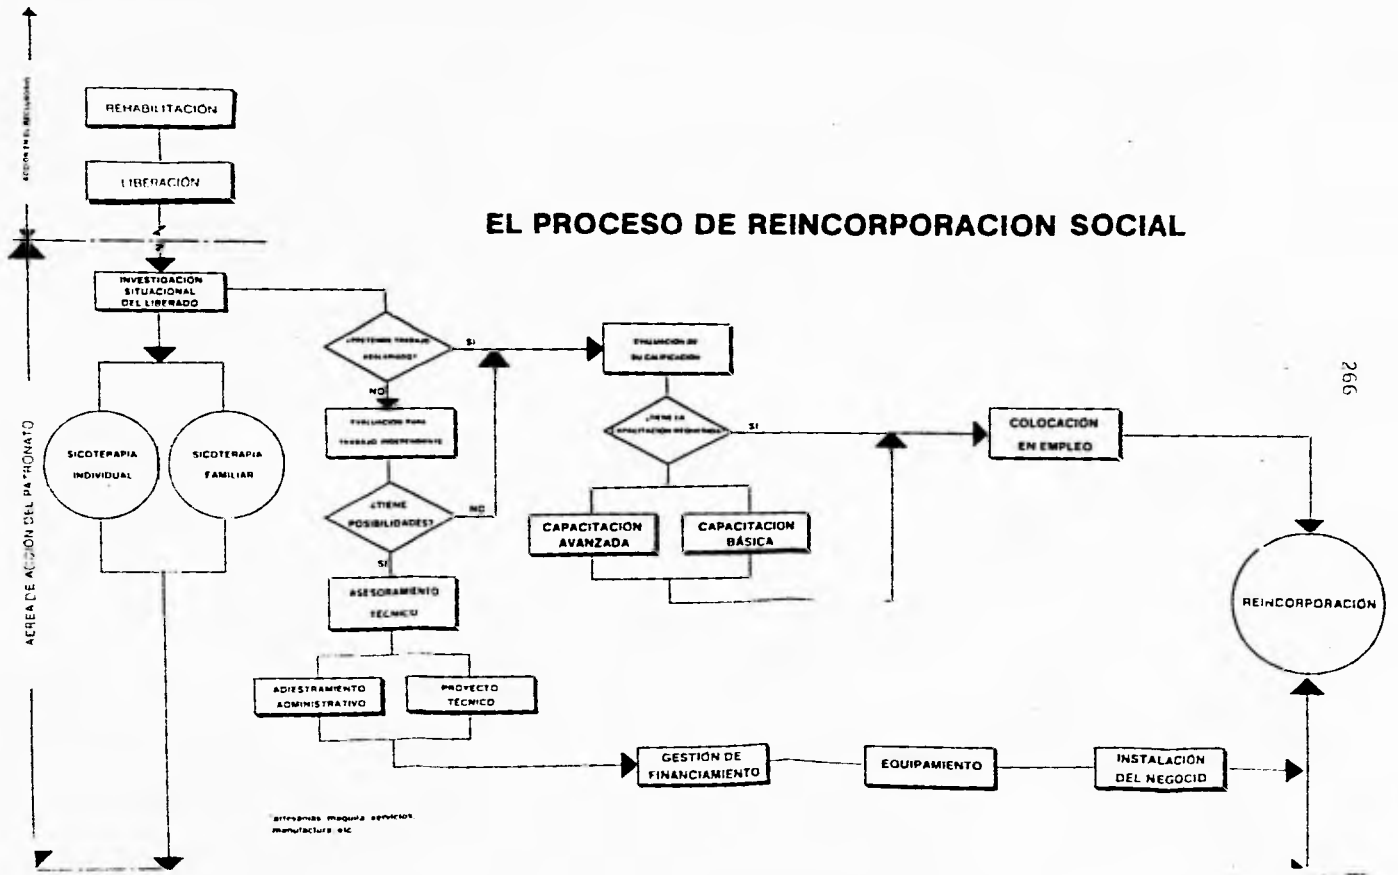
ACCION EN EL RECLUSORIO

REHABILITACIÓN

LIBERACIÓN

EL PROCESO DE REINCORPORACION SOCIAL

INVESTIGACIÓN SITUACIONAL DEL LIBERADO

AEREA DE ACCION DEL PATRONATO

SICOTERAPIA INDIVIDUAL

SICOTERAPIA FAMILIAR

¿PRETENDE TRABAJO ASALARIADO?

SI

NO

EVALUACION PARA TRABAJO INDEPENDIENTE

¿TIENE POSIBILIDADES?

NO

SI

ASESORAMIENTO TECNICO

ADIESTRAMIENTO ADMINISTRATIVO

PROYECTO TECNICO

EVALUACION DE SU CALIFICACION

¿TIENE LA CAPACITACION REQUERIDA?

SI

CAPACITACION AVANZADA

CAPACITACION BÁSICA

COLOCACIÓN EN EMPLEO

REINCORPORACIÓN

GESTIÓN DE FINANCIAMIENTO

EQUIPAMIENTO

INSTALACIÓN DEL NEGOCIO

artesanias maquila servicios manufactura etc

266